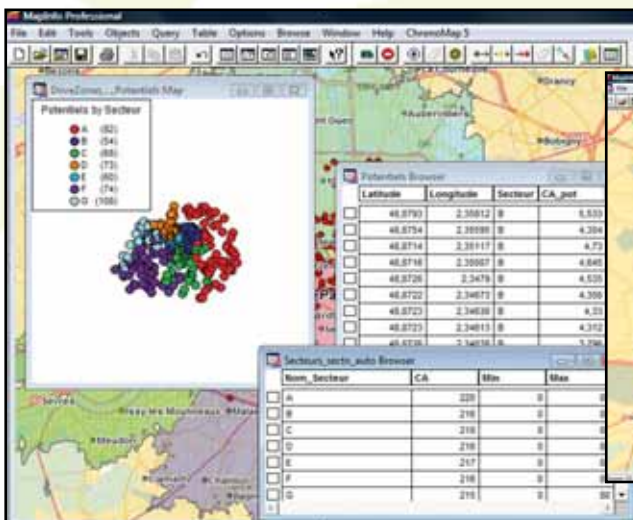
MapInfo Professional

File Edit Tools Objects Query Table Options Browse Window Help ChronoMap 5

DriveZones,...Potentiels Map

Potentiels by Secteur
A (82)
B (54)
C (68)
D (73)
E (60)
F (74)
G (108)

Drancy
Aubervilliers
Bobigny

Potentiels Browser

| Latitude | Longitude | Secteur | CA_pot |
|---|---|---|---|
| 48,8793 | 2,35812 | B | 5,533 |
| 48,8754 | 2,35590 | B | 4,394 |
| 48,8714 | 2,35117 | B | 4,73 |
| 48,8716 | 2,35087 | B | 4,645 |
| 48,8726 | 2,3479 | B | 4,535 |
| 48,8722 | 2,34673 | B | 4,356 |
| 48,8723 | 2,34639 | B | 4,33 |
| 48,8723 | 2,34613 | B | 4,312 |

Secteurs_secto_auto Browser

| Nom_Secteur | CA | Min | Max |
|---|---|---|---|
| A | 220 | 0 | |
| B | 216 | 0 | |
| C | 216 | 0 | |
| D | 216 | 0 | |
| E | 217 | 0 | |
| F | 216 | 0 | |
| G | 215 | 0 | |

Sèvres
Issy les Moulineaux
Meudon
Clamart